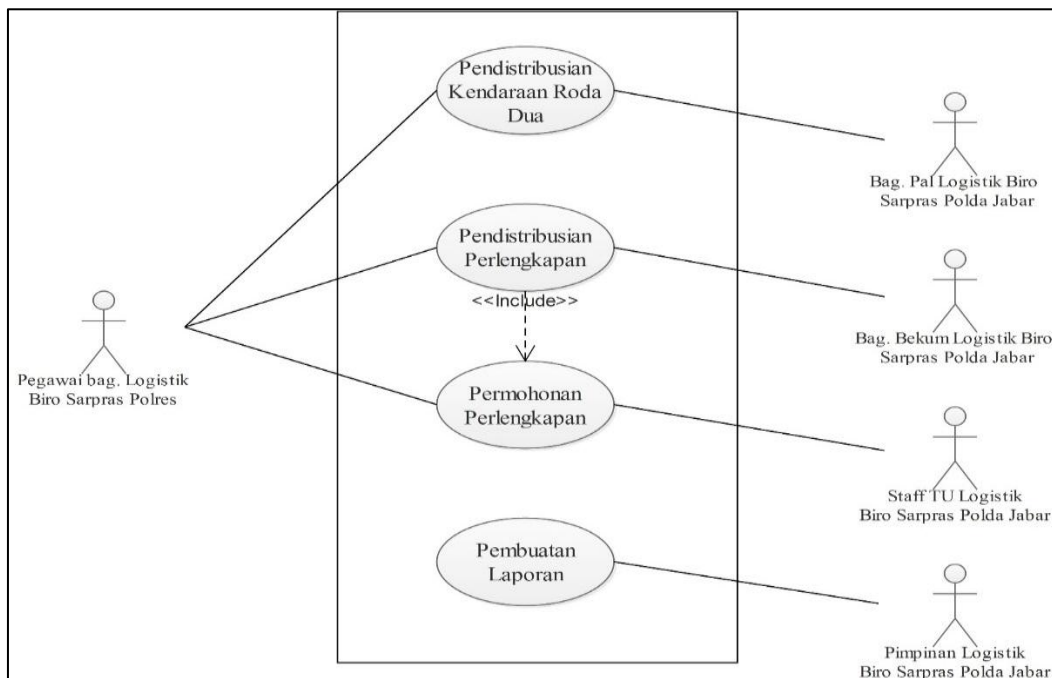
Pendistribusian Kendaraan Roda Dua

Bag. Pal Logistik Biro Sarpras Polda Jabar

Pendistribusian Perlengkapan

<<Include>>

Bag. Bekum Logistik Biro Sarpras Polda Jabar

Pegawai bag. Logistik Biro Sarpras Polres

Permohonan Perlengkapan

Staff TU Logistik Biro Sarpras Polda Jabar

Pembuatan Laporan

Pimpinan Logistik Biro Sarpras Polda Jabar